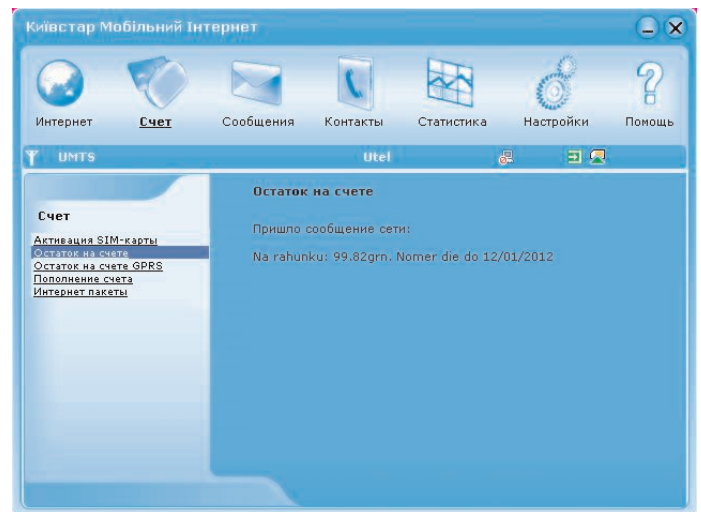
Київстар Мобільний Інтернет

Интернет
Счет
Сообщения
Контакты
Статистика
Настройки
Помощь

UMTS
Utel

Счет

Активация SIM-карты
Остаток на счете
Остаток на счете GPRS
Пополнение счета
Интернет пакеты

Остаток на счете

Пришло сообщение сети:

Na rahunku: 99.82grn. Nomer die do 12/01/2012